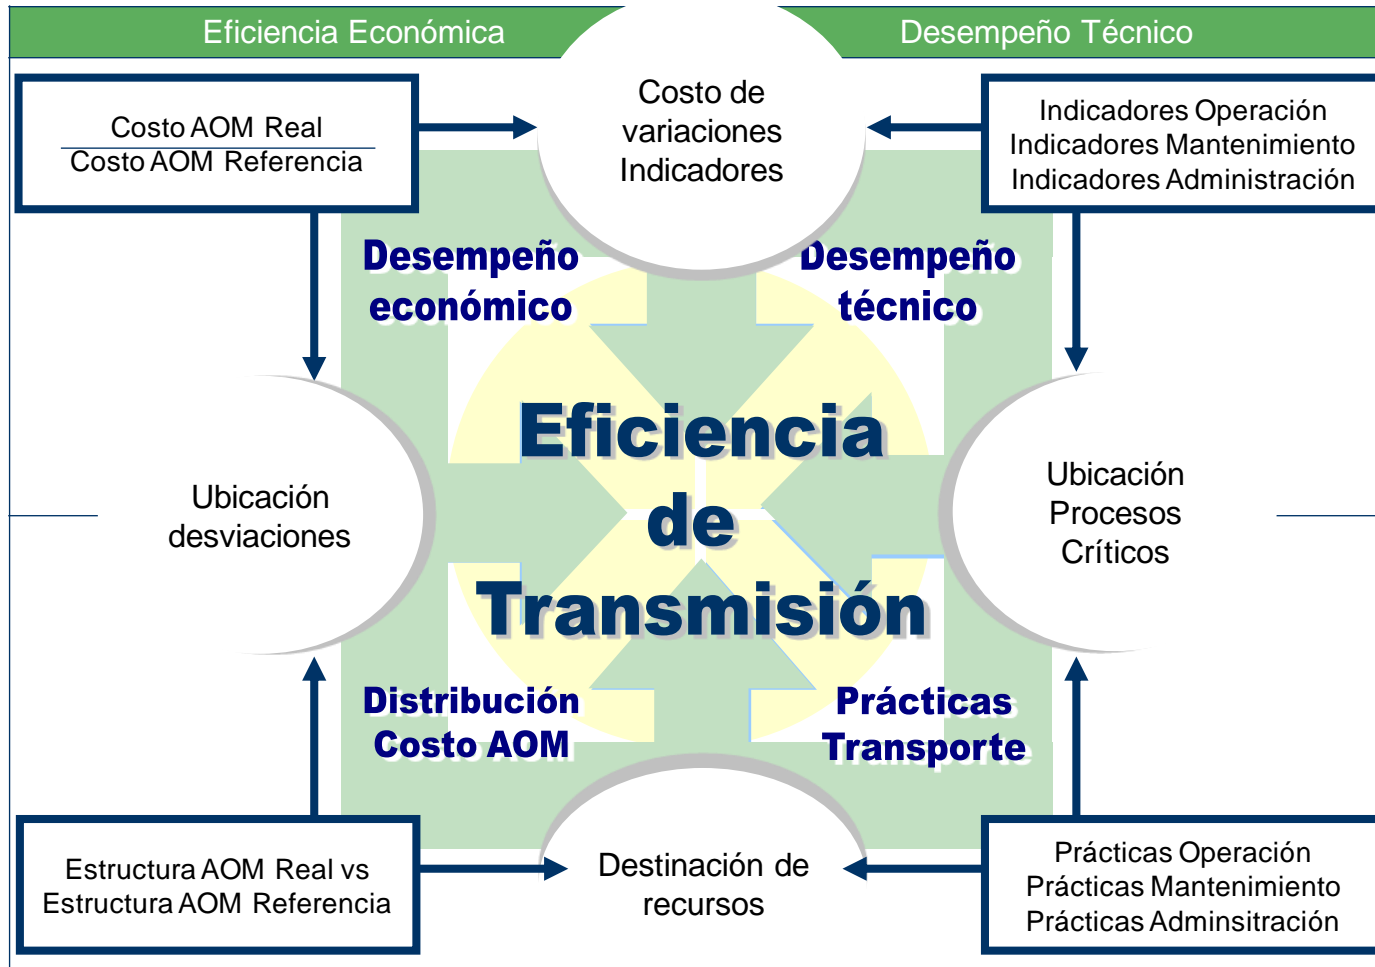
Eficiencia Económica

Desempeño Técnico

$\frac{\text{Costo AOM Real}}{\text{Costo AOM Referencia}}$

Costo de variaciones Indicadores

Indicadores Operación
Indicadores Mantenimiento
Indicadores Administración

Desempeño económico

Desempeño técnico

Ubicación desviaciones

Eficiencia de Transmisión

Ubicación Procesos Críticos

Distribución Costo AOM

Prácticas Transporte

Estructura AOM Real vs Estructura AOM Referencia

Destinación de recursos

Prácticas Operación
Prácticas Mantenimiento
Prácticas Adminsitración